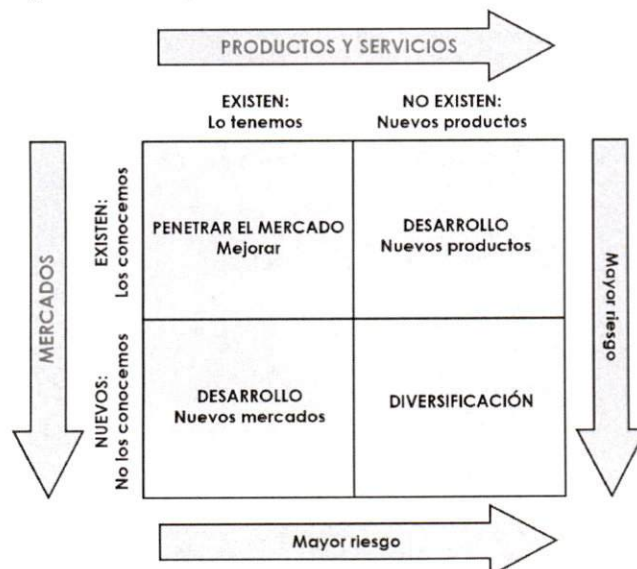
PRODUCTOS Y SERVICIOS

EXISTEN:
Lo tenemos

NO EXISTEN:
Nuevos productos

MERCADOS

EXISTEN:
Los conocemos

NUEVOS:
No los conocemos

| | |
|---|---|
| PENETRAR EL MERCADO Mejorar | DESARROLLO Nuevos productos |
| DESARROLLO Nuevos mercados | DIVERSIFICACIÓN |

Mayor riesgo

Mayor riesgo